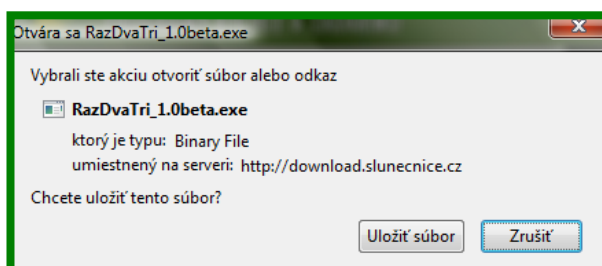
Otvára sa RazDvaTri_1.0beta.exe

Vybrali ste akciu otvoriť súbor alebo odkaz

RazDvaTri_1.0beta.exe

ktorý je typu: Binary File

umiestnený na serveri: http://download.slunecnice.cz

Chcete uložiť tento súbor?

Uložiť súbor

Zrušiť